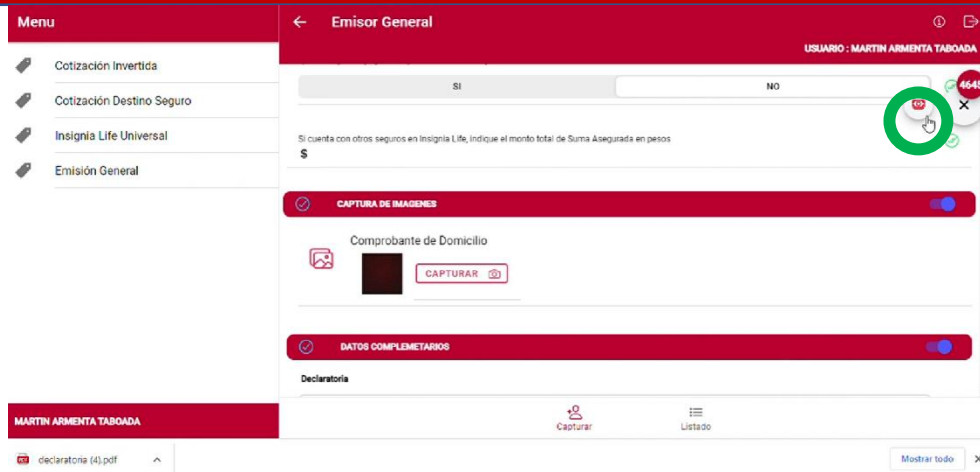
Menu

Cotización Invertida

Cotización Destino Seguro

Insignia Life Universal

Emisión General

MARTIN ARMENTA TABOADA

Emisor General

USUARIO : MARTIN ARMENTA TABOADA

SI

NO

4645

Si cuenta con otros seguros en Insignia Life, indique el monto total de Suma Asegurada en pesos

$

CAPTURA DE IMAGENES

Comprobante de Domicilio

CAPTURAR

DATOS COMPLEMETARIOS

Declaratoria

Capturar

Listado

declaratoria (4).pdf

Mostrar todo